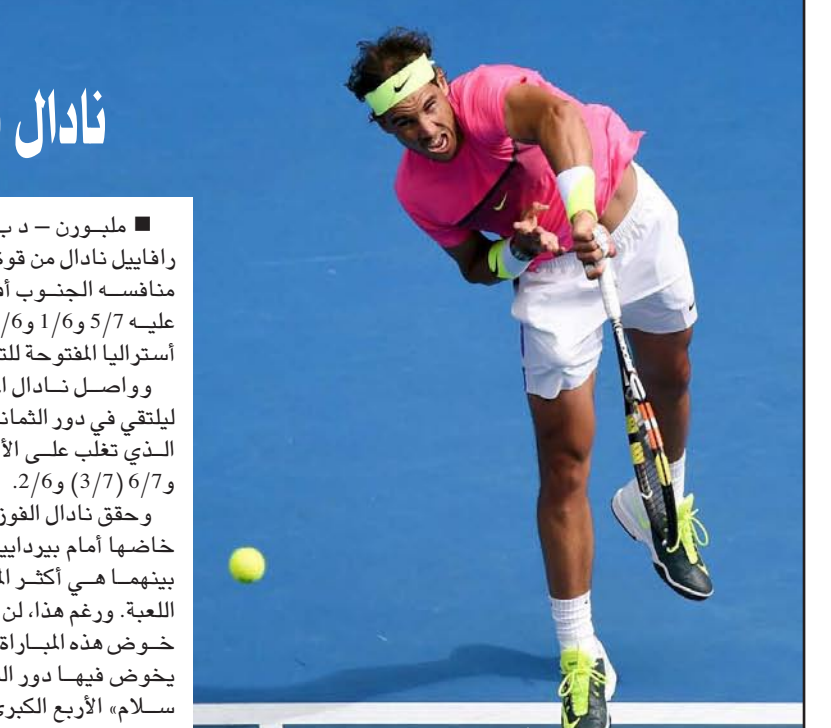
نادال

■ ملبورن – د ب
رافاييل نادال من قو
منافسه الجنوب أ
عليه 5/7 و1/6 و6/
أستراليا المفتوحة للت
وواصل نادال ا
ليلتقي في دور الثمان
الذي تغلب على الأ
و6/7 (3/7) و2/6.
وحقق نادال الفوز
خاضها أمام بيردايي
بينهما هي أكثر الم
اللعبة. ورغم هذا، لن
خوض هذه المباراة
يخوض فيها دور ال
سلام» الأربع الكبر